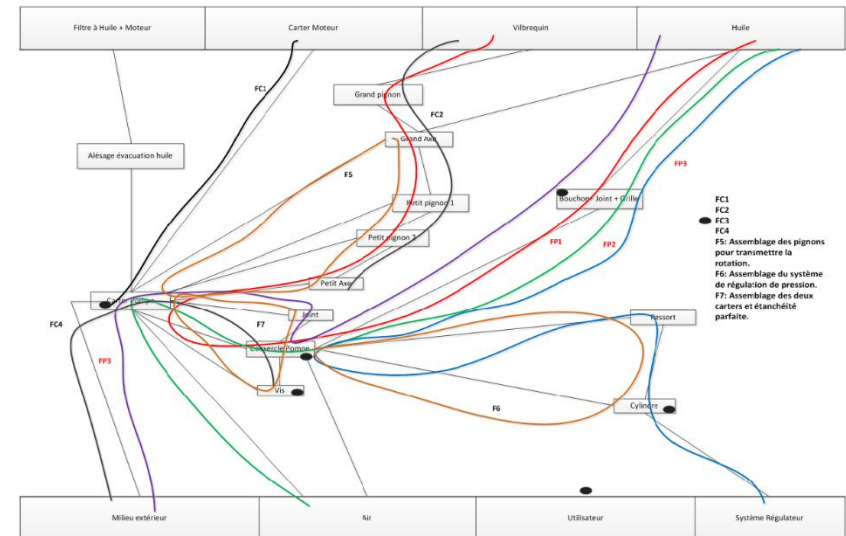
Filtre à Huile + Moteur

Carter Moteur

Vilbrequin

Huile

FC1

Grand pignon

FC2

Alésage évacuation huile

Grand Axe

F5

Petit pignon 1

Bouchon Joint + Grille

FP3

FC1
FC2
FC3
FC4
F5: Assemblage des pignons pour transmettre la rotation.
F6: Assemblage du système de régulation de pression.
F7: Assemblage des deux carters et étanchéité parfaite.

Petit pignon 2

FP1

FP2

Petit Axe

Carter Pompe

Joint

FC4

F7

Ressort

FP3

Couvercle Pompe

Vis

F6

Cylindre

Milieu extérieur

Air

Utilisateur

Système Régulateur